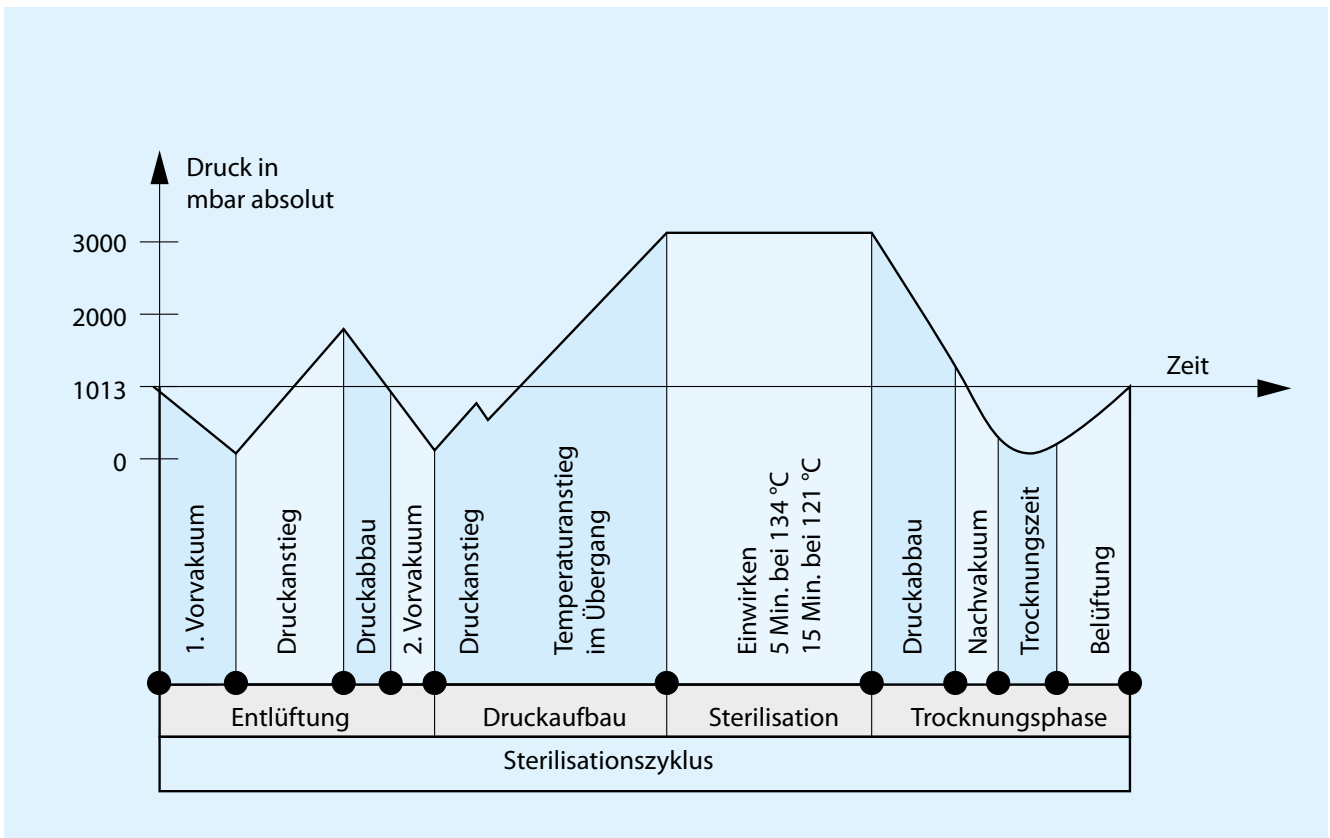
Druck in mbar absolut

3000
2000
1013
0

Zeit

1. Vorvakuum
Druckanstieg
Druckabbau
2. Vorvakuum
Druckanstieg
Temperaturanstieg im Übergang
Einwirken 5 Min. bei 134 °C 15 Min. bei 121 °C
Druckabbau
Nachvakuum
Trocknungszeit
Belüftung

| Entlüftung | Druckaufbau | Sterilisation | Trocknungsphase |
|---|---|---|---|

Sterilisationszyklus